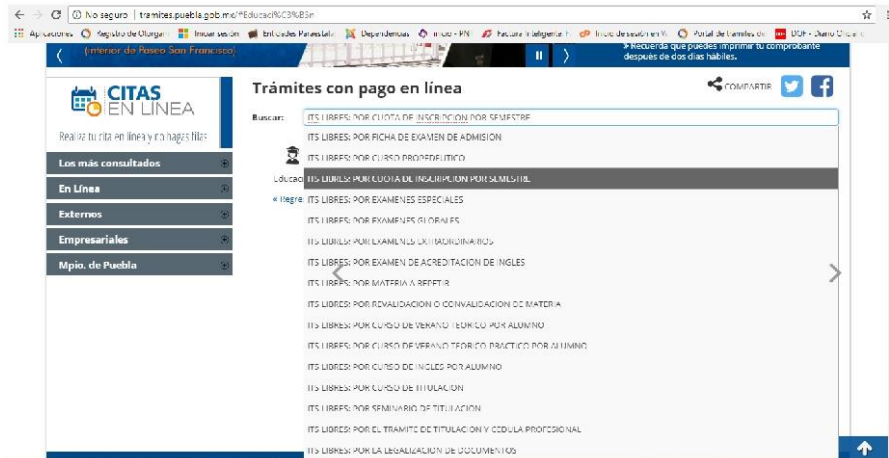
No seguro | tramites.puebla.gob.mx/#Educaci%C3%B3n

Aplicaciones Registro de Otorgan Iniciar sesión Entidades Paraestatale Dependencias Inicio - PN Factura Inteligente Inicio de sesión en Vi Portal de trámites de DOF - Diario Oficial

(Interior de Paseo San Francisco)

» Recuerda que puedes imprimir tu comprobante después de dos días hábiles.

CITAS EN LINEA

Realiza tu cita en línea y no hagas filas

Los más consultados

En Línea

Externos

Empresariales

Mpio. de Puebla

Trámites con pago en línea

COMPARTIR

Buscar: ITS LIBRES: POR CUOTA DE INSCRIPCION POR SEMESTRE

Educaci

« Regre

ITS LIBRES: POR FICHA DE EXAMEN DE ADMISION
ITS LIBRES: POR CURSO PROPEDEUTICO
ITS LIBRES: POR CUOTA DE INSCRIPCION POR SEMESTRE
ITS LIBRES: POR EXAMENES ESPECIALES
ITS LIBRES: POR EXAMENES GLOBALES
ITS LIBRES: POR EXAMENES EXTRAORDINARIOS
ITS LIBRES: POR EXAMEN DE ACREDITACION DE INGLES
ITS LIBRES: POR MATERIA A REPETIR
ITS LIBRES: POR REVALIDACION O CONVALIDACION DE MATERIA
ITS LIBRES: POR CURSO DE VERANO TEORICO POR ALUMNO
ITS LIBRES: POR CURSO DE VERANO TEORICO PRACTICO POR ALUMNO
ITS LIBRES: POR CURSO DE INGLES POR ALUMNO
ITS LIBRES: POR CURSO DE TITULACION
ITS LIBRES: POR SEMINARIO DE TITULACION
ITS LIBRES: POR EL TRAMITE DE TITULACION Y CEDULA PROFESIONAL
ITS LIBRES: POR LA LEGALIZACION DE DOCUMENTOS